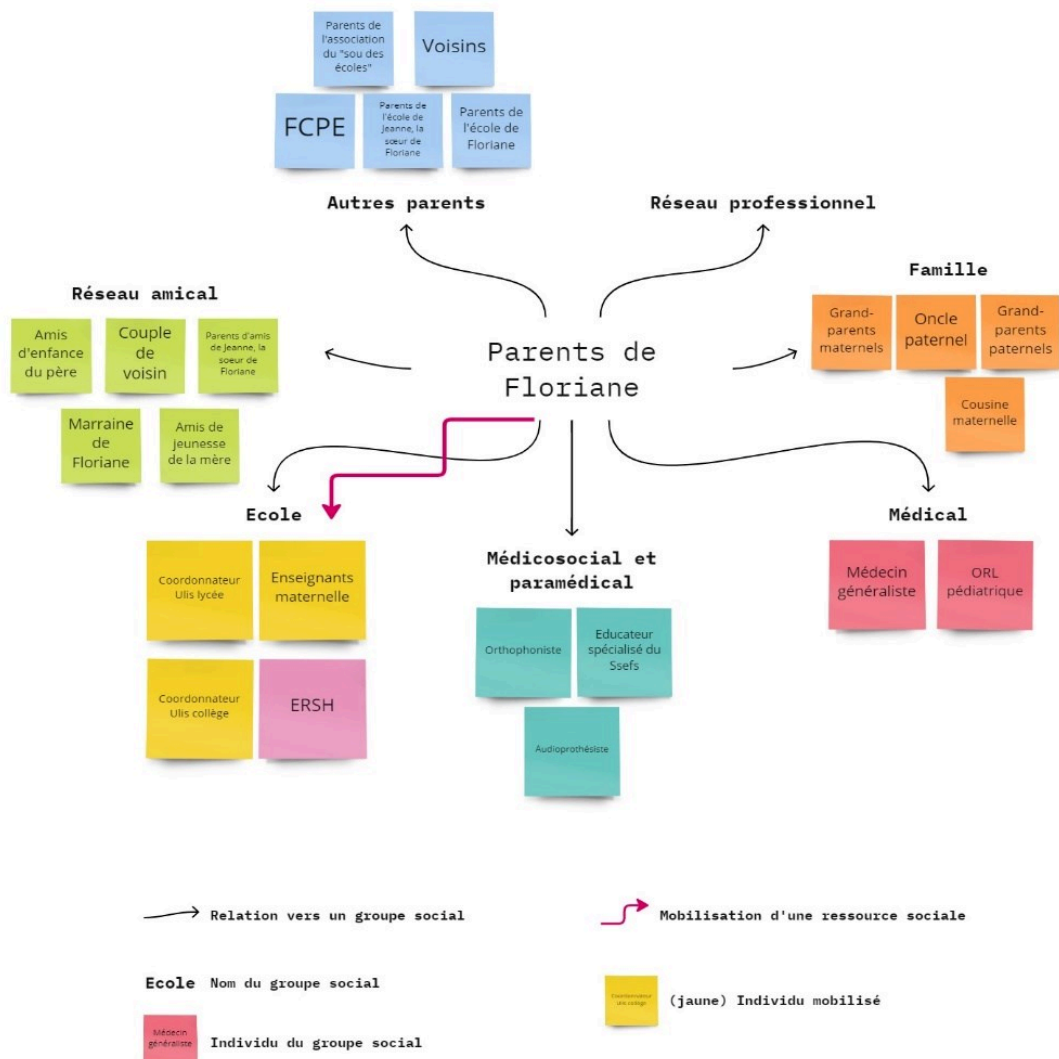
Parents de l'association du "sou des écoles"

Voisins

FCPE

Parents de l'école de Jeanne, la sœur de Floriane

Parents de l'école de Floriane

Autres parents

Réseau professionnel

Famille

Grand-parents maternels

Oncle paternel

Grand-parents paternels

Cousine maternelle

Réseau amical

Amis d'enfance du père

Couple de voisin

Parents d'amis de Jeanne, la soeur de Floriane

Marraine de Floriane

Amis de jeunesse de la mère

Parents de Floriane

Ecole

Coordonnateur Ulis lycée

Enseignants maternelle

Coordonnateur Ulis collège

ERSH

Médicosocial et paramédical

Orthophoniste

Educateur spécialisé du Ssefs

Audioprothésiste

Médical

Médecin généraliste

ORL pédiatrique

Relation vers un groupe social

Mobilisation d'une ressource sociale

Ecole Nom du groupe social

Coordonnateur Ulis collège

(jaune) Individu mobilisé

Médecin généraliste

Individu du groupe social